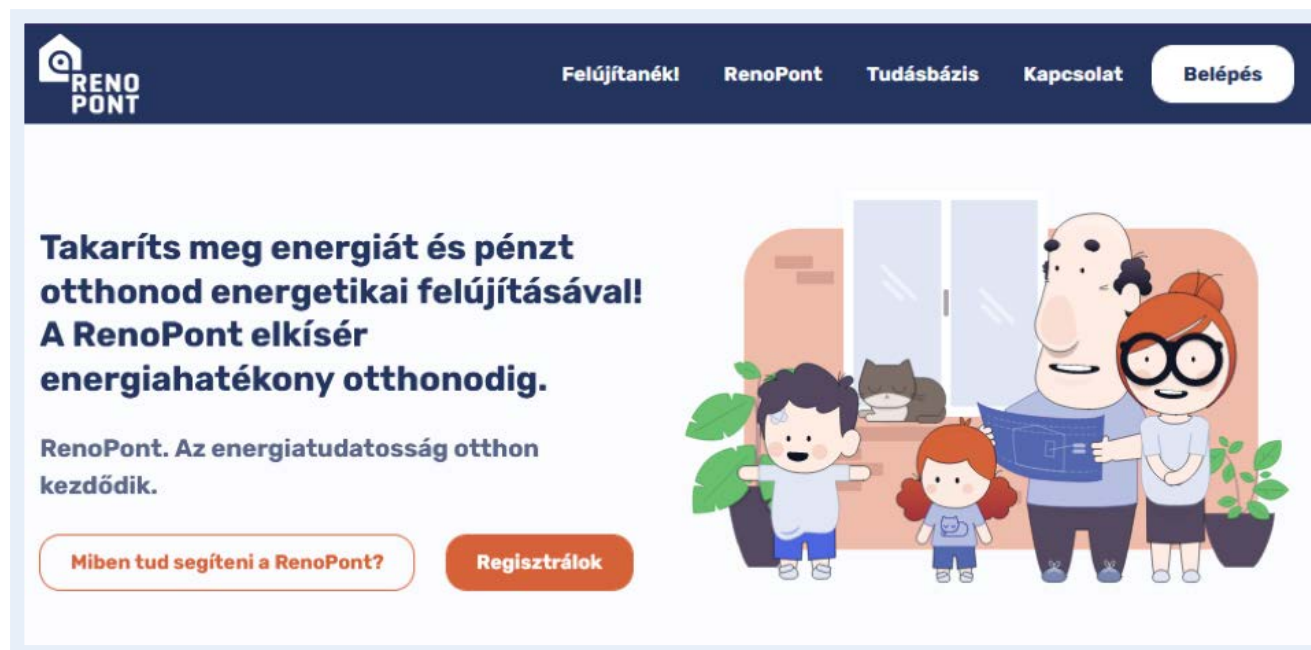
RENO PONT

Felújítanék! RenoPont Tudásbázis Kapcsolat Belépés

Takaríts meg energiát és pénzt otthonod energetikai felújításával! A RenoPont elkísér energiahatékony otthonodig.

RenoPont. Az energiatudatosság otthon kezdődik.

Miben tud segíteni a RenoPont?

Regisztrálok